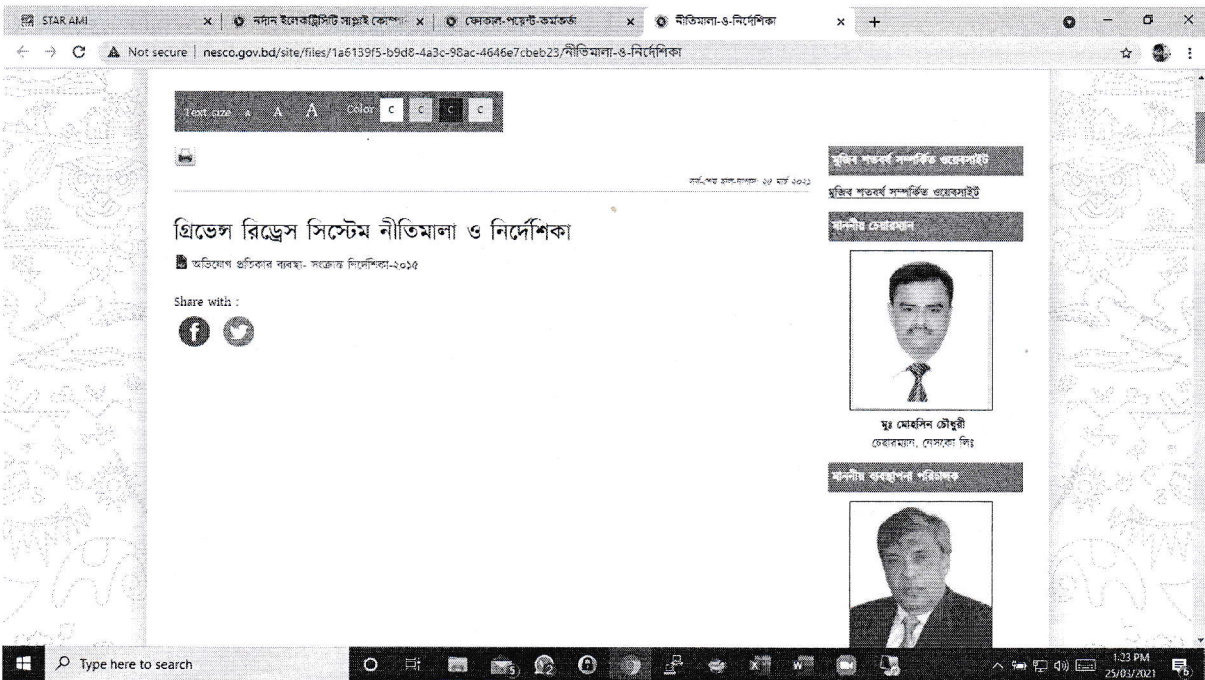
STAR AMI | নর্দান ইলেকট্রিসিটি সাপ্লাই কোম্পা | ফোকাল-পয়েন্ট-কর্মকর্তা | নীতিমালা-ও-নির্দেশিকা

Not secure | nesco.gov.bd/site/files/1a6139f5-b9d8-4a3c-98ac-4646e7cbeb23/নীতিমালা-ও-নির্দেশিকা

Text size A A A Color C C C C

সর্বশেষ হাল-নাগাদ: ২৫ মার্চ ২০২১

গ্রিভেন্স রিড্রেস সিস্টেম নীতিমালা ও নির্দেশিকা

অভিযোগ প্রতিকার ব্যবস্থা- সংক্রান্ত নির্দেশিকা-২০১৫

Share with :

মুজিব শতবর্ষ সম্পর্কিত ওয়েবসাইট

মুজিব শতবর্ষ সম্পর্কিত ওয়েবসাইট

মাননীয় চেয়ারম্যান

মুঃ মোহসিন চৌধুরী
চেয়ারম্যান, নেসকো লিঃ

মাননীয় ব্যবস্থাপনা পরিচালক

Type here to search

1:23 PM
25/03/2021